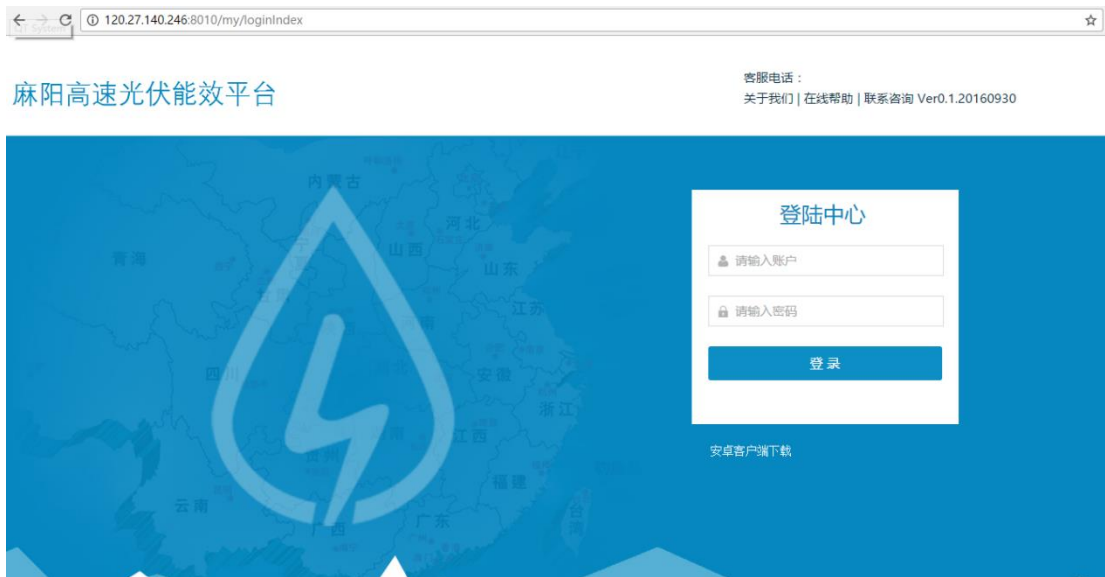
120.27.140.246:8010/my/loginIndex

麻阳高速光伏能效平台

客服电话：
关于我们 | 在线帮助 | 联系咨询 Ver0.1.20160930

内蒙古 青海 河北 山西 山东 江苏 河南 四川 安徽 浙江 湖南 江西 贵州 福建 云南 广西 广东 台湾

登陆中心

请输入账户

请输入密码

登 录

安卓客户端下载